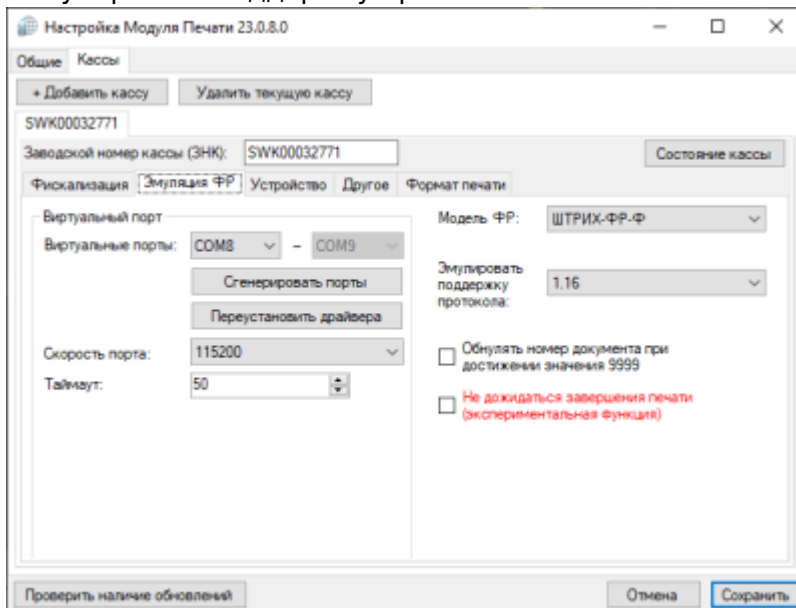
Настройка Модуля Печати 23.0.8.0

Общие Кассы

+ Добавить кассу
Удалить текущую кассу

SWK00032771

Заводской номер кассы (ЗНК): SWK00032771
Состояние кассы

Фискализация Эмуляция ФР Устройство Другое Формат печати

Виртуальный порт
Виртуальные порты: COM8 – COM9
Сгенерировать порты
Переустановить драйвера
Скорость порта: 115200
Таймаут: 50

Модель ФР: ШТРИХ-ФР-Ф
Эмулировать поддержку протокола: 1.16
Обнулять номер документа при достижении значения 9999
Не дожидаться завершения печати (экспериментальная функция)

Проверить наличие обновлений
Отмена
Сохранить